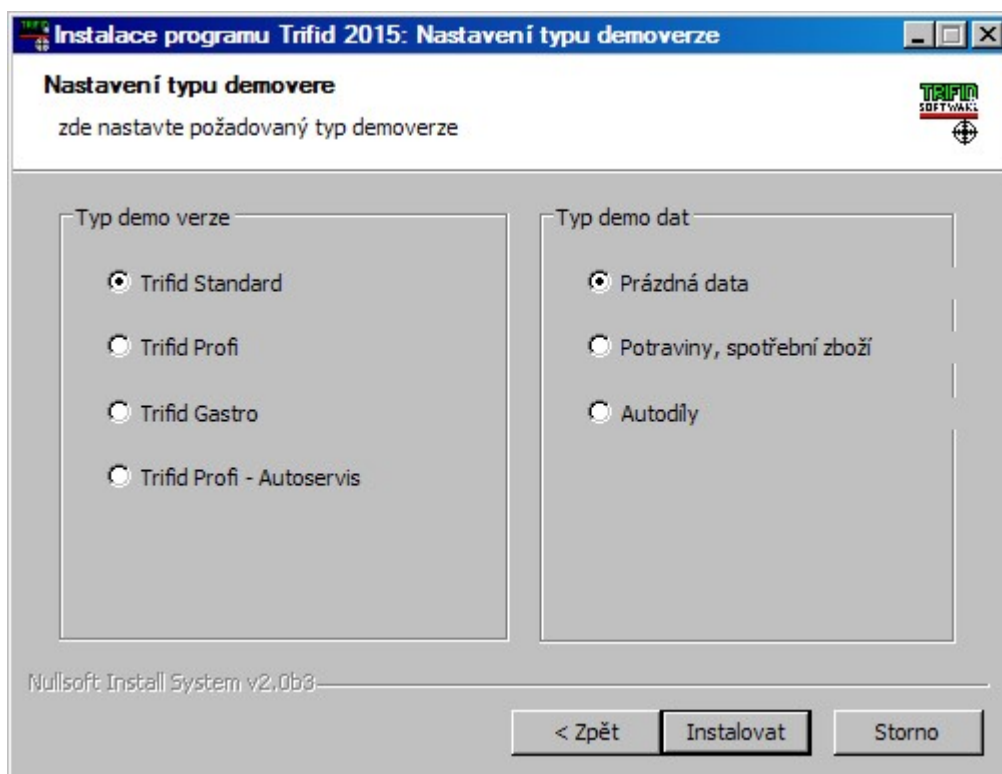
Instalace programu Trifid 2015: Nastavení typu demoverze

Nastavení typu demovere

zde nastavte požadovaný typ demoverze

TRIFID SOFTWARE

Typ demo verze

Trifid Standard

Trifid Profi

Trifid Gastro

Trifid Profi - Autoservis

Typ demo dat

Prázdná data

Potraviny, spotřební zboží

Autodíly

Nullsoft Install System v2.0b3

< Zpět

Instalovat

Storno